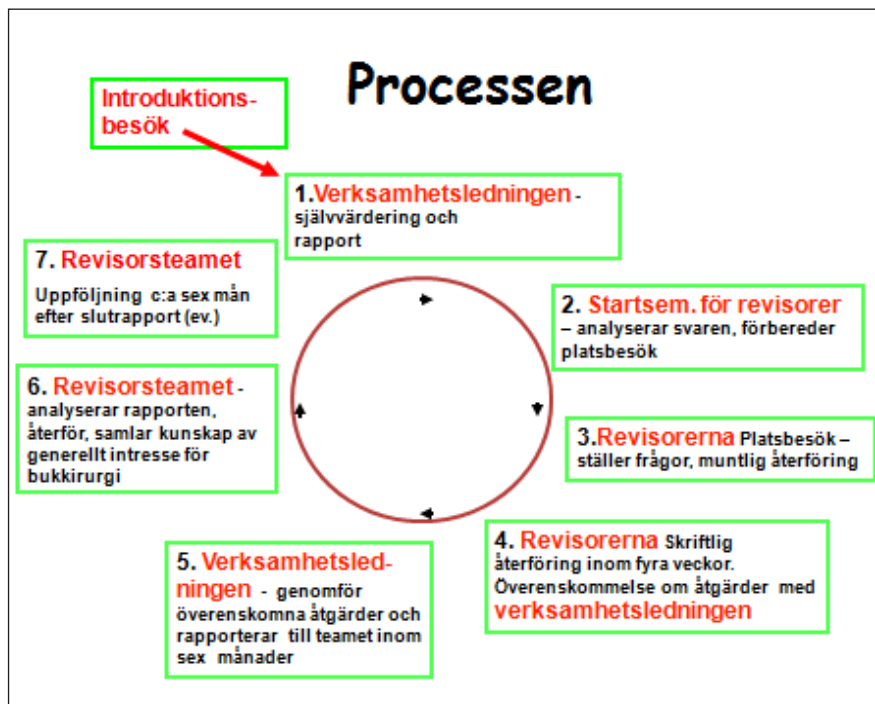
Processen

Introduktionsbesök

1.Verksamhetsledningen - självvärdering och rapport

2. Startsem. för revisorer – analyserar svaren, förbereder platsbesök

3.Revisorerna Platsbesök – ställer frågor, muntlig återföring

4. Revisorerna Skriftlig återföring inom fyra veckor. Överenskommelse om åtgärder med verksamhetsledningen

5. Verksamhetsledningen - genomför överenskomna åtgärder och rapporterar till teamet inom sex månader

6. Revisorsteamet - analyserar rapporten, återför, samlar kunskap av generellt intresse för bukkirurgi

7. Revisorsteamet

Uppföljning c:a sex mån efter slutrapport (ev.)